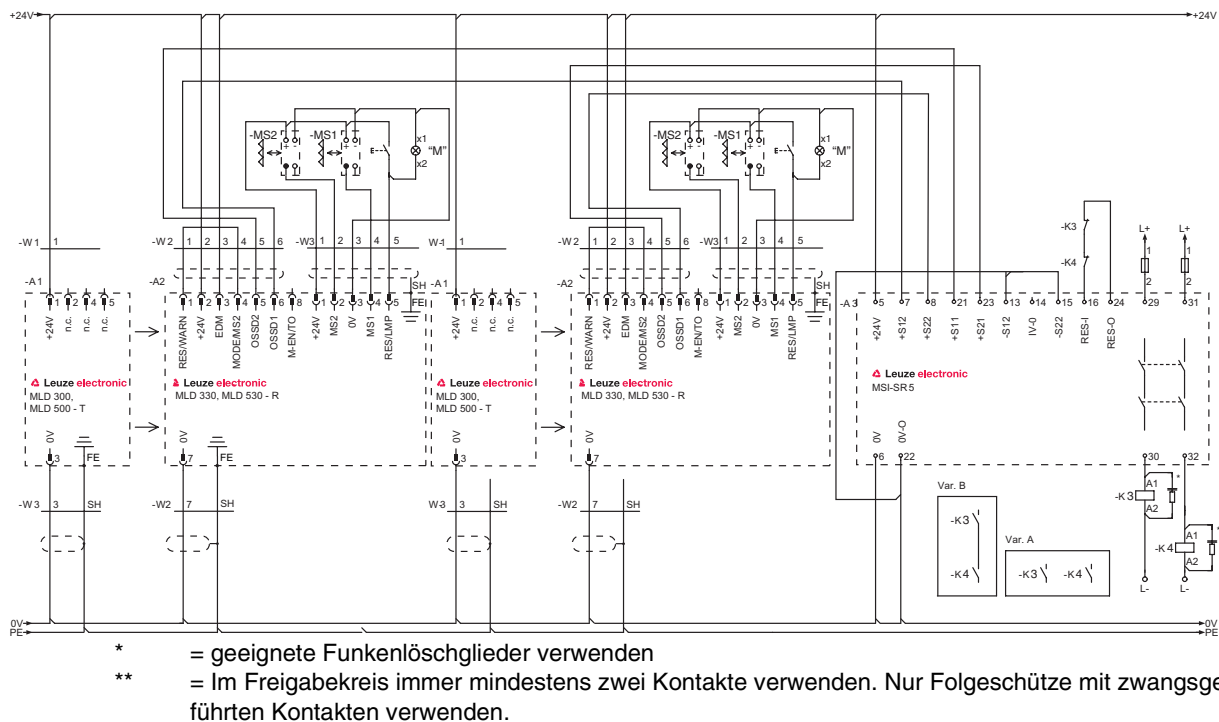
+24V +24V

-MS2 -MS1 x1 "M" x2

-MS2 -MS1 x1 "M" x2

-W1 1
-W2 1 2 3 4 5 6
-W3 1 2 3 4 5
W-1 1
-W2 1 2 3 4 5 6
-W3 1 2 3 4 5

-K3
-K4
L+ 1 2
L+ 1 2

-A1 1 2 4 5
+24V n.c. n.c. n.c.
Leuze electronic
MLD 300,
MLD 500 - T
0V 3 FE

-A2 1 2 3 4 5 6 8 1 2 3 4 5 SH FE
RES/WARN +24V EDM MODEMS2 OSSD2 OSSD1 M-EN/TO +24V MS2 0V MS1 RES/LMP
Leuze electronic
MLD 330, MLD 530 - R
0V 7 FE

-A1 1 2 4 5
+24V n.c. n.c. n.c.
Leuze electronic
MLD 300,
MLD 500 - T
0V 3

-A2 1 2 3 4 5 6 8 1 2 3 4 5 SH FE
RES/WARN +24V EDM MODEMS2 OSSD2 OSSD1 M-EN/TO +24V MS2 0V MS1 RES/LMP
Leuze electronic
MLD 330, MLD 530 - R
0V 7

-A3 5 7 8 21 23 13 14 15 16 24 29 31
+24V +S12 +S22 +S11 +S21 -S12 IV-0 -S22 RES-I RES-O
Leuze electronic
MSI-SR5
0V 0V-O
6 22 30 32

-W3 3 SH
-W2 7 SH
W-3 3 SH
-W2 7 SH

Var. B
-K3
-K4
Var. A
-K3 -K4

-K3 A1 A2 *
-K4 A1 A2 *
L- L-

0V 0V
PE PE

* = geeignete Funkenlöschglieder verwenden
** = Im Freigabekreis immer mindestens zwei Kontakte verwenden. Nur Folgeschütze mit zwangsge führten Kontakten verwenden.